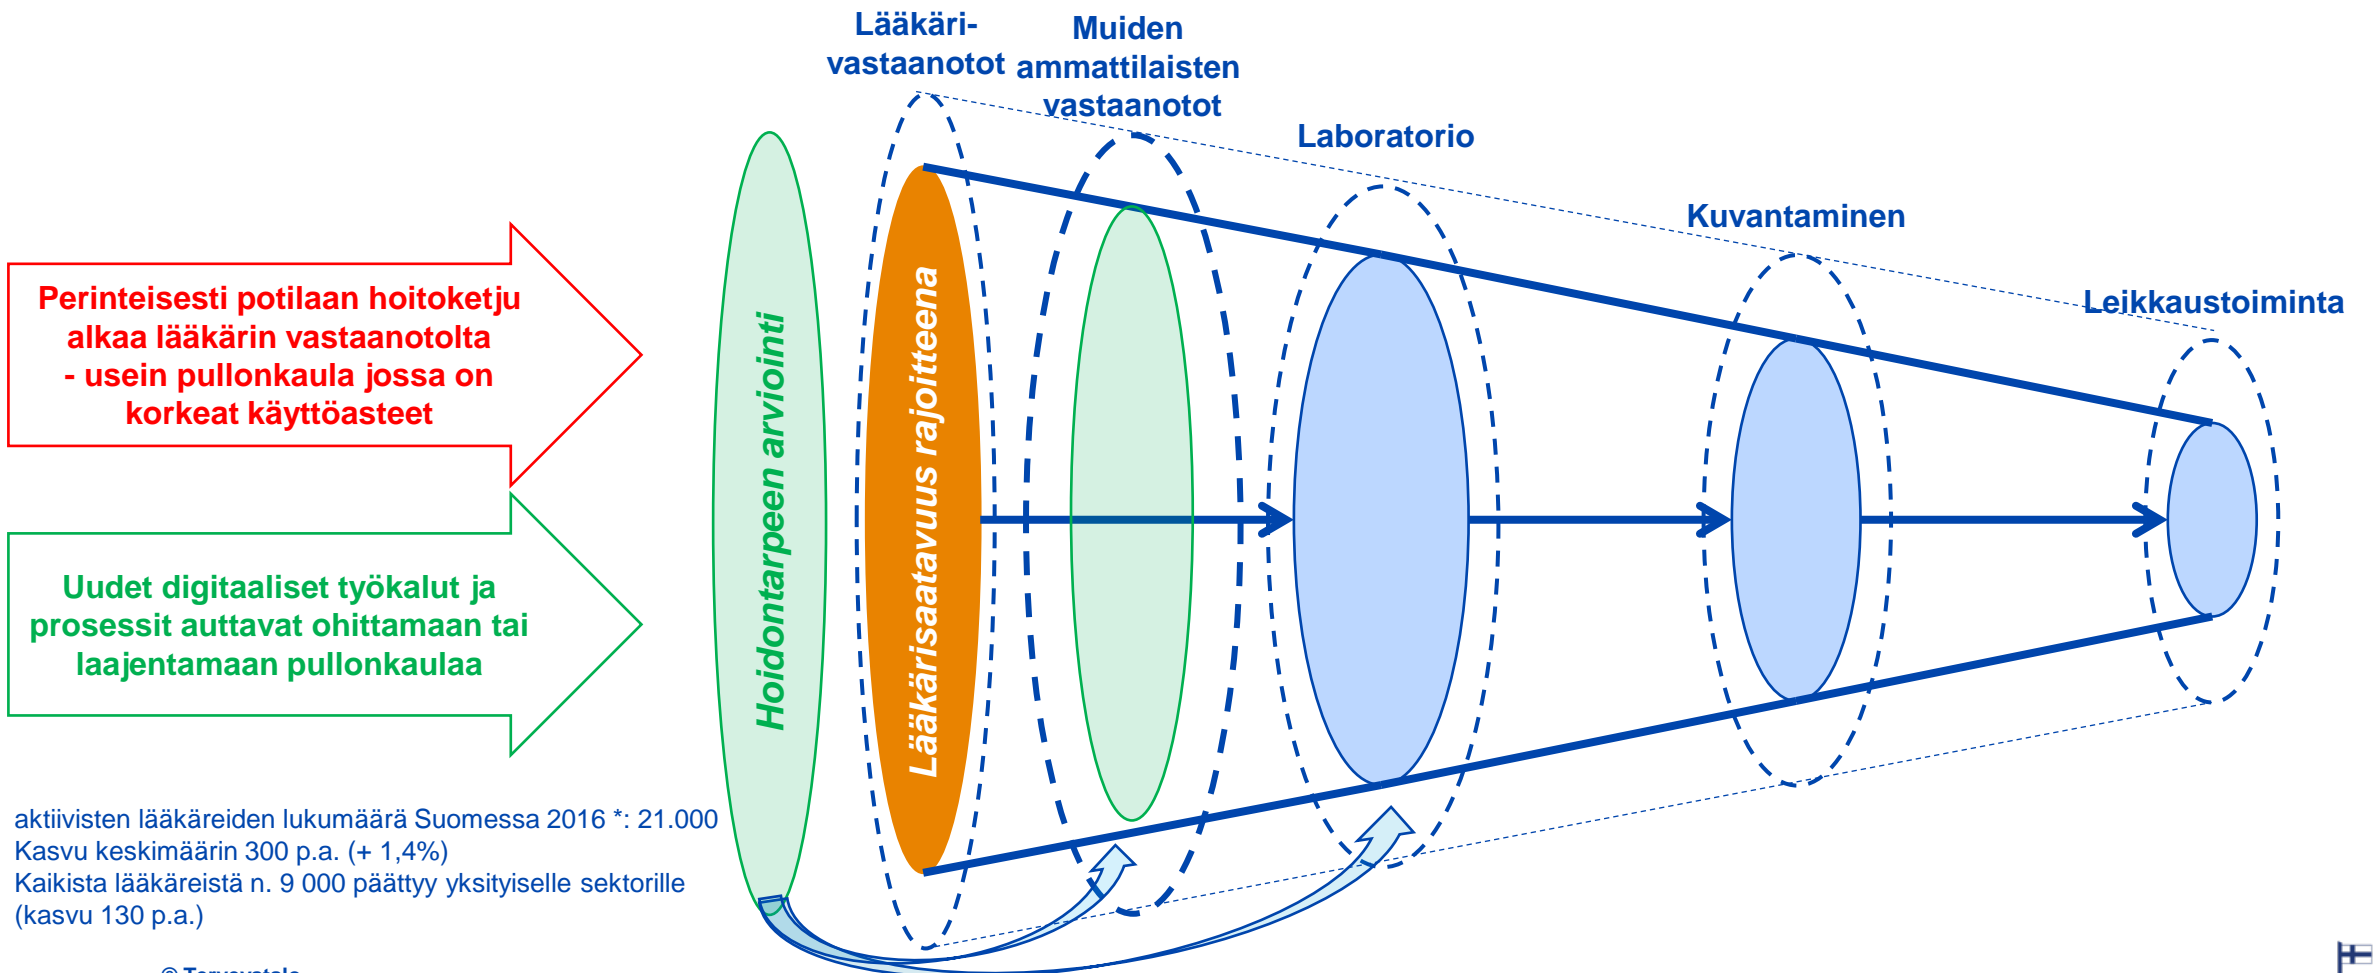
Lääkäri-vastaanotot

Muiden ammattilaisten vastaanotot

Laboratorio

Kuvantaminen

Leikkaustoiminta

Perinteisesti potilaan hoitoketju alkaa lääkärin vastaanotolta - usein pullonkaula jossa on korkeat käyttöasteet

Uudet digitaaliset työkalut ja prosessit auttavat ohittamaan tai laajentamaan pullonkaulaa

Hoidontarpeen arviointi

Lääkärisaatavuus rajoitteena

aktiivisten lääkäreiden lukumäärä Suomessa 2016 *: 21.000
Kasvu keskimäärin 300 p.a. (+ 1,4%)
Kaikista lääkäreistä n. 9 000 päättyy yksityiselle sektorille (kasvu 130 p.a.)

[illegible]